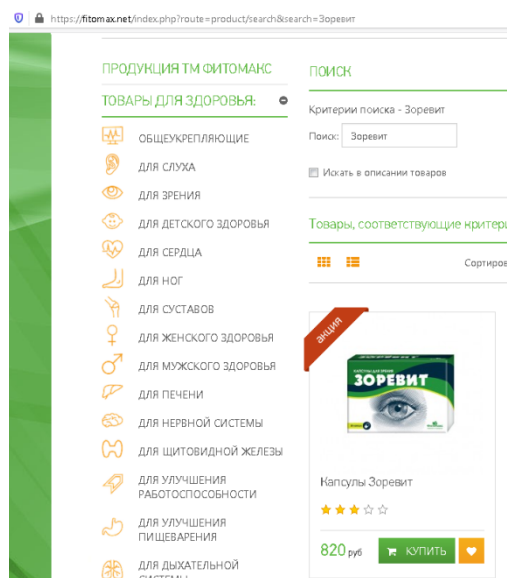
https://fitomax.net/index.php?route=product/search&search=Зоревит

ПРОДУКЦИЯ ТМ ФИТОМАКС

ТОВАРЫ ДЛЯ ЗДОРОВЬЯ:

ОБЩЕУКРЕПЛЯЮЩИЕ

ДЛЯ СЛУХА

ДЛЯ ЗРЕНИЯ

ДЛЯ ДЕТСКОГО ЗДОРОВЬЯ

ДЛЯ СЕРДЦА

ДЛЯ НОГ

ДЛЯ СУСТАВОВ

ДЛЯ ЖЕНСКОГО ЗДОРОВЬЯ

ДЛЯ МУЖСКОГО ЗДОРОВЬЯ

ДЛЯ ПЕЧЕНИ

ДЛЯ НЕРВНОЙ СИСТЕМЫ

ДЛЯ ЩИТОВИДНОЙ ЖЕЛЕЗЫ

ДЛЯ УЛУЧШЕНИЯ РАБОТОСПОСОБНОСТИ

ДЛЯ УЛУЧШЕНИЯ ПИЩЕВАРЕНИЯ

ДЛЯ ДЫХАТЕЛЬНОЙ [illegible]

ПОИСК

Критерии поиска - Зоревит

Поиск: Зоревит

Искать в описании товаров

Товары, соответствующие критер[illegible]

Сортиро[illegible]

АКЦИЯ

ЗОРЕВИТ

Капсулы Зоревит

820 руб

КУПИТЬ